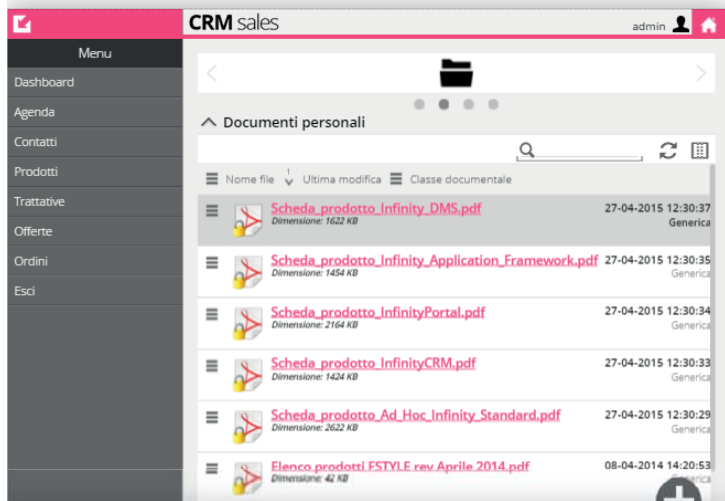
CRM sales

admin

Menu

Dashboard

Agenda

Contatti

Prodotti

Trattative

Offerte

Ordini

Esci

Documenti personali

Nome file   Ultima modifica   Classe documentale

Scheda_prodotto_Infinity_DMS.pdf
Dimensione: 1622 KB
27-04-2015 12:30:37
Generica

Scheda_prodotto_Infinity_Application_Framework.pdf
Dimensione: 1454 KB
27-04-2015 12:30:35
Generica

Scheda_prodotto_InfinityPortal.pdf
Dimensione: 2164 KB
27-04-2015 12:30:34
Generica

Scheda_prodotto_InfinityCRM.pdf
Dimensione: 1424 KB
27-04-2015 12:30:33
Generica

Scheda_prodotto_Ad_Hoc_Infinity_Standard.pdf
Dimensione: 2622 KB
27-04-2015 12:30:29
Generica

Elenco prodotti ESTYLE rev Aprile 2014.pdf
Dimensione: 42 KB
08-04-2014 14:20:53
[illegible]